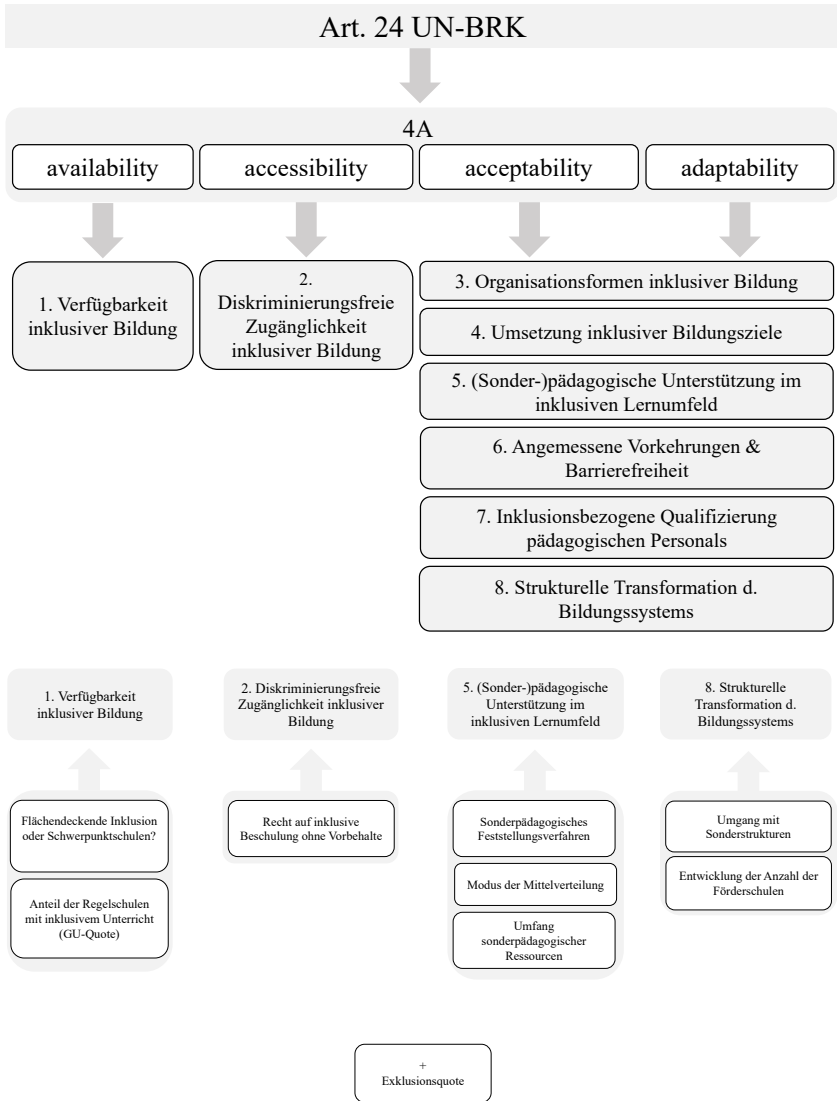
Art. 24 UN-BRK

4A

availability

accessibility

acceptability

adaptability

1. Verfügbarkeit inklusiver Bildung

2. Diskriminierungsfreie Zugänglichkeit inklusiver Bildung

3. Organisationsformen inklusiver Bildung

4. Umsetzung inklusiver Bildungsziele

5. (Sonder-)pädagogische Unterstützung im inklusiven Lernumfeld

6. Angemessene Vorkehrungen & Barrierefreiheit

7. Inklusionsbezogene Qualifizierung pädagogischen Personals

8. Strukturelle Transformation d. Bildungssystems

1. Verfügbarkeit inklusiver Bildung

Flächendeckende Inklusion oder Schwerpunktschulen?

Anteil der Regelschulen mit inklusivem Unterricht (GU-Quote)

2. Diskriminierungsfreie Zugänglichkeit inklusiver Bildung

Recht auf inklusive Beschulung ohne Vorbehalte

5. (Sonder-)pädagogische Unterstützung im inklusiven Lernumfeld

Sonderpädagogisches Feststellungsverfahren

Modus der Mittelverteilung

Umfang sonderpädagogischer Ressourcen

8. Strukturelle Transformation d. Bildungssystems

Umgang mit Sonderstrukturen

Entwicklung der Anzahl der Förderschulen

+
Exklusionsquote